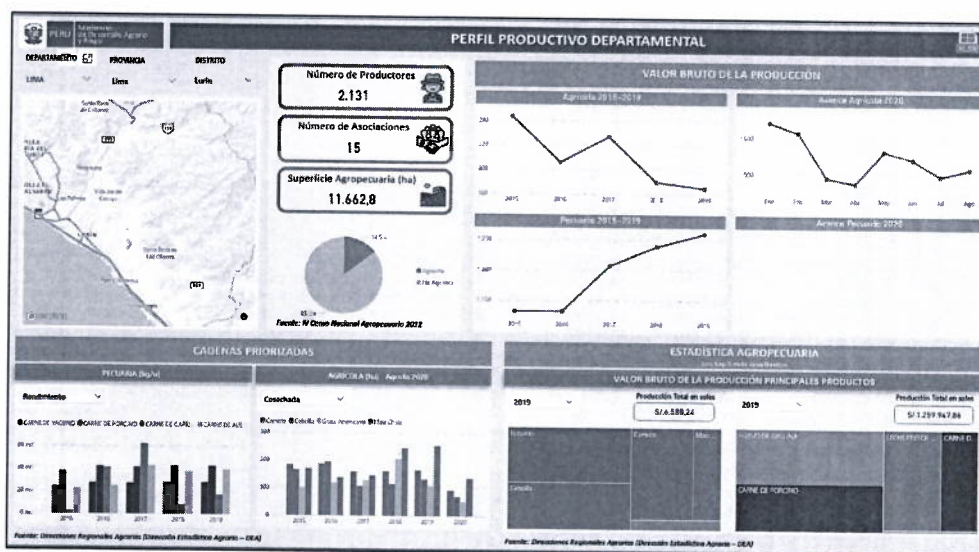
PERÚ Ministerio de Desarrollo Agrario y Riego

PERFIL PRODUCTIVO DEPARTAMENTAL

DEPARTAMENTO PROVINCIA DISTRITO
LIMA Lima Lurín

Número de Productores
2.131

Número de Asociaciones
15

Superficie Agropecuaria (ha)
11.662,8

14,5%
85,5%
Agrícola
No Agrícola

Fuente: IV Censo Nacional Agropecuario 2012

VALOR BRUTO DE LA PRODUCCIÓN

Agrícola 2015-2019
2015 2016 2017 2018 2019

Avance Agrícola 2020
Ene Feb Mar Abr May Jun Jul Ago

Pecuario 2015-2019
2015 2016 2017 2018 2019

Avance Pecuario 2020

CADENAS PRIORIZADAS

PECUARIA (kg/u)
Rendimiento
CARNE DE VACUNO CARNE DE PORCINO CARNE DE CAPR. CARNE DE AVE
2015 2016 2017 2018 2019

AGRÍCOLA (ha) Agosto 2020
Cosechada
Camote Cebolla Uvas Americano Maíz Chala
2015 2016 2017 2018 2019 2020

Fuente: Direcciones Regionales Agrarias (Dirección Estadística Agraria – DEA)

ESTADÍSTICA AGROPECUARIA

VALOR BRUTO DE LA PRODUCCIÓN PRINCIPALES PRODUCTOS

2019
Producción Total en soles
S/.6.588,24
Tomate Camote Mai...
Cebolla

2019
Producción Total en soles
S/ 1.259.947,86
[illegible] CARNE D...
CARNE DE PORCINO

Fuente: Direcciones Regionales Agrarias (Dirección Estadística Agraria – DEA)